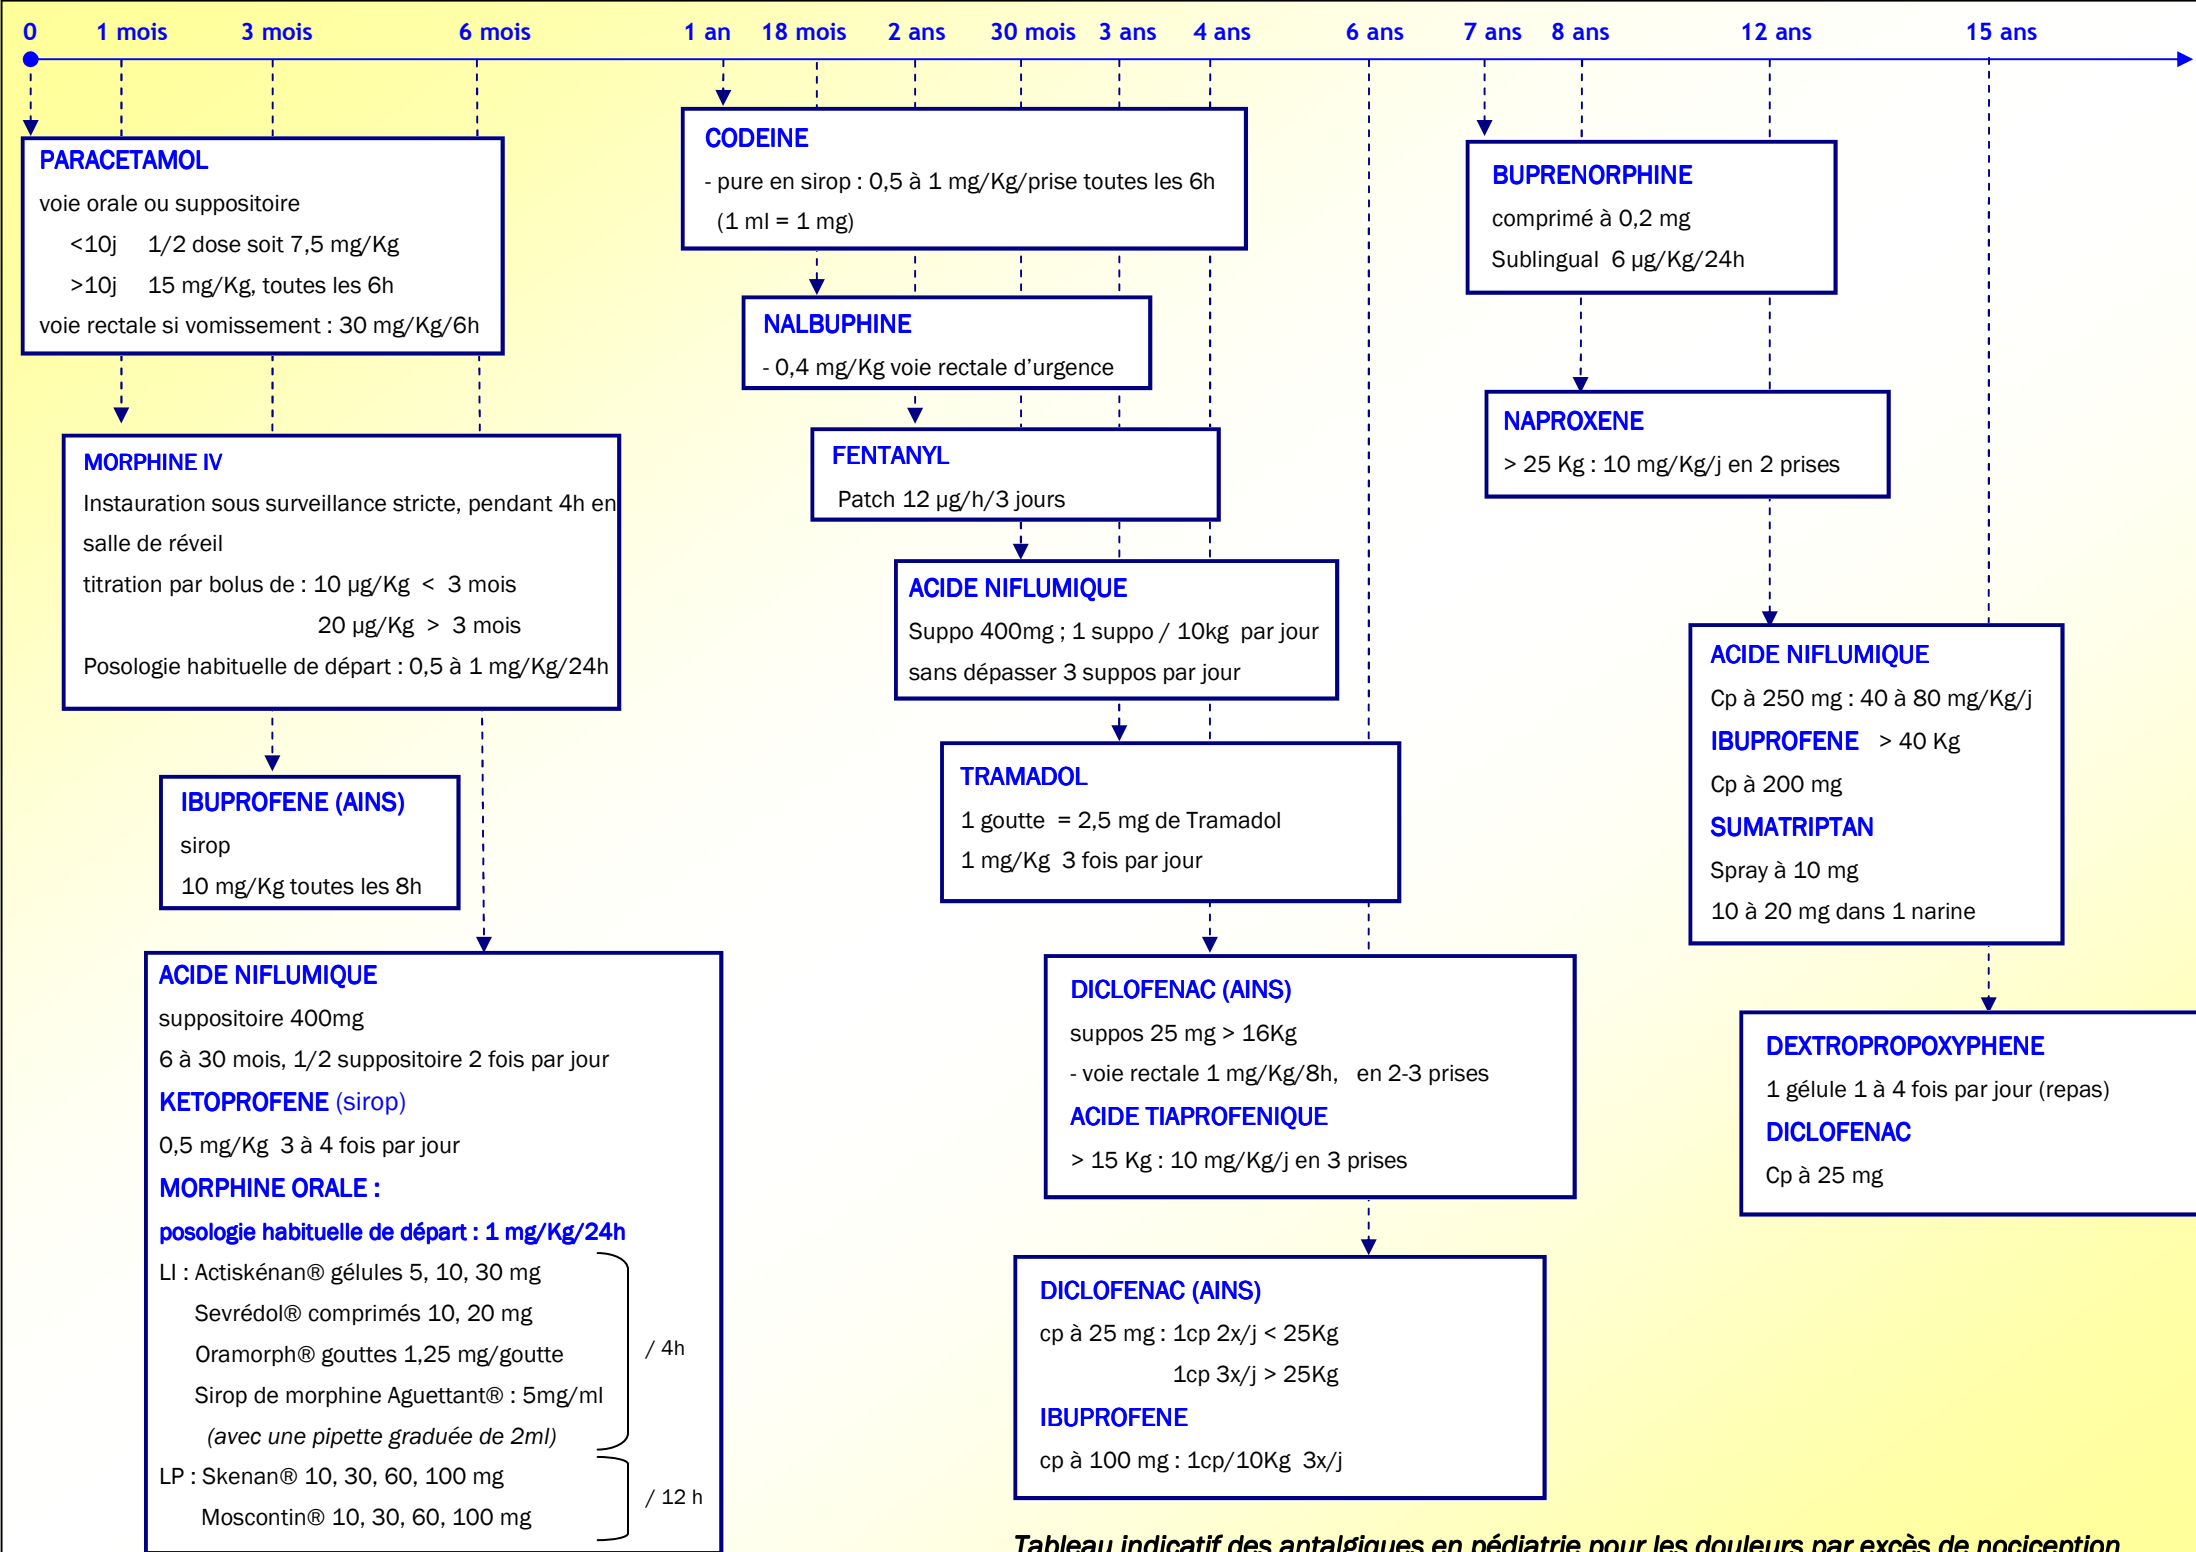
0 1 mois 3 mois 6 mois 1 an 18 mois 2 ans 30 mois 3 ans 4 ans 6 ans 7 ans 8 ans 12 ans 15 ans

PARACETAMOL
voie orale ou suppositoire
<10j 1/2 dose soit 7,5 mg/Kg
>10j 15 mg/Kg, toutes les 6h
voie rectale si vomissement : 30 mg/Kg/6h

CODEINE
- pure en sirop : 0,5 à 1 mg/Kg/prise toutes les 6h
(1 ml = 1 mg)

BUPRENORPHINE
comprimé à 0,2 mg
Sublingual 6 µg/Kg/24h

NALBUPHINE
- 0,4 mg/Kg voie rectale d'urgence

NAPROXENE
> 25 Kg : 10 mg/Kg/j en 2 prises

MORPHINE IV
Instauration sous surveillance stricte, pendant 4h en salle de réveil
titration par bolus de : 10 µg/Kg < 3 mois
20 µg/Kg > 3 mois
Posologie habituelle de départ : 0,5 à 1 mg/Kg/24h

FENTANYL
Patch 12 µg/h/3 jours

ACIDE NIFLUMIQUE
Suppo 400mg ; 1 suppo / 10kg par jour
sans dépasser 3 suppos par jour

ACIDE NIFLUMIQUE
Cp à 250 mg : 40 à 80 mg/Kg/j
IBUPROFENE > 40 Kg
Cp à 200 mg
SUMATRIPTAN
Spray à 10 mg
10 à 20 mg dans 1 narine

IBUPROFENE (AINS)
sirop
10 mg/Kg toutes les 8h

TRAMADOL
1 goutte = 2,5 mg de Tramadol
1 mg/Kg 3 fois par jour

ACIDE NIFLUMIQUE
suppositoire 400mg
6 à 30 mois, 1/2 suppositoire 2 fois par jour
KETOPROFENE (sirop)
0,5 mg/Kg 3 à 4 fois par jour
MORPHINE ORALE :
posologie habituelle de départ : 1 mg/Kg/24h
LI : Actiskénan® gélules 5, 10, 30 mg
Sevrédol® comprimés 10, 20 mg
Oramorph® gouttes 1,25 mg/goutte
Sirop de morphine Aguettant® : 5mg/ml
(avec une pipette graduée de 2ml)
/ 4h
LP : Skenan® 10, 30, 60, 100 mg
Moscontin® 10, 30, 60, 100 mg
/ 12 h

DICLOFENAC (AINS)
suppos 25 mg > 16Kg
- voie rectale 1 mg/Kg/8h, en 2-3 prises
ACIDE TIAPROFENIQUE
> 15 Kg : 10 mg/Kg/j en 3 prises

DEXTROPROPOXYPHENE
1 gélule 1 à 4 fois par jour (repas)
DICLOFENAC
Cp à 25 mg

DICLOFENAC (AINS)
cp à 25 mg : 1cp 2x/j < 25Kg
1cp 3x/j > 25Kg
IBUPROFENE
cp à 100 mg : 1cp/10Kg 3x/j

Tableau indicatif des antalgiques en pédiatrie pour les douleurs par excès de nociception